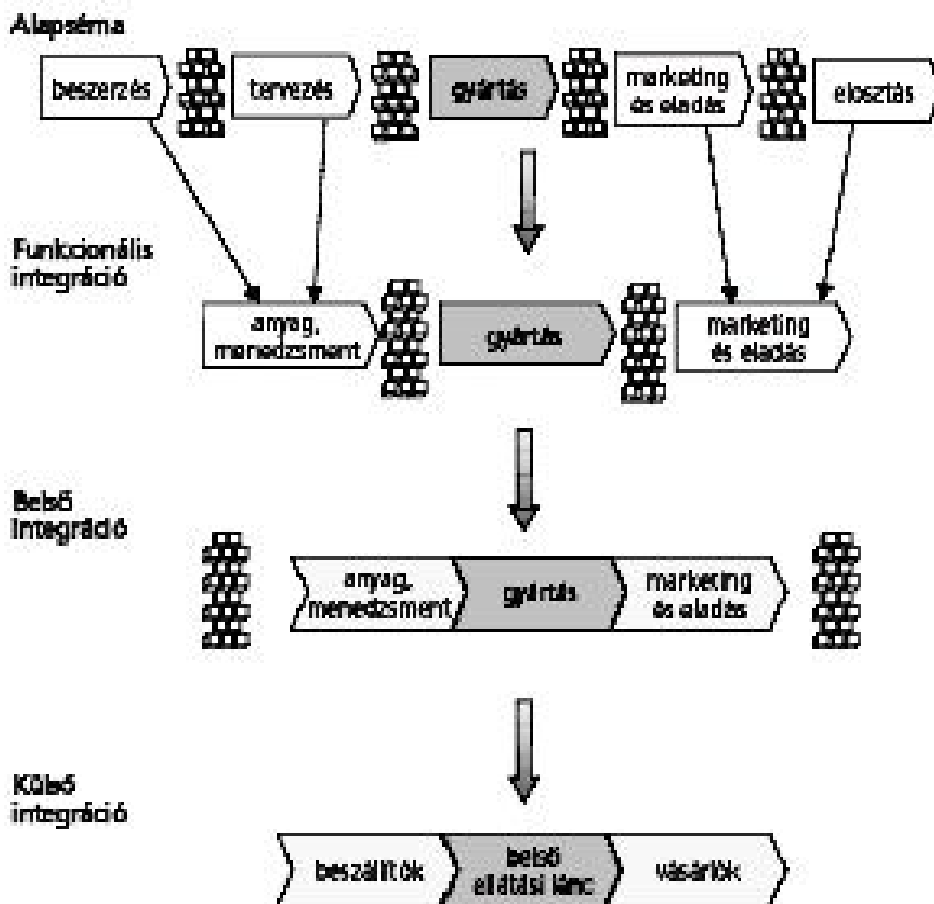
Alapséma

beszerzés

tervezés

gyártás

marketing és eladás

elosztás

Funkcionális integráció

anyag, menedzsment

gyártás

marketing és eladás

Belső integráció

anyag, menedzsment

gyártás

marketing és eladás

Külső integráció

beszállítók

belső ellátási lánc

vásárlók